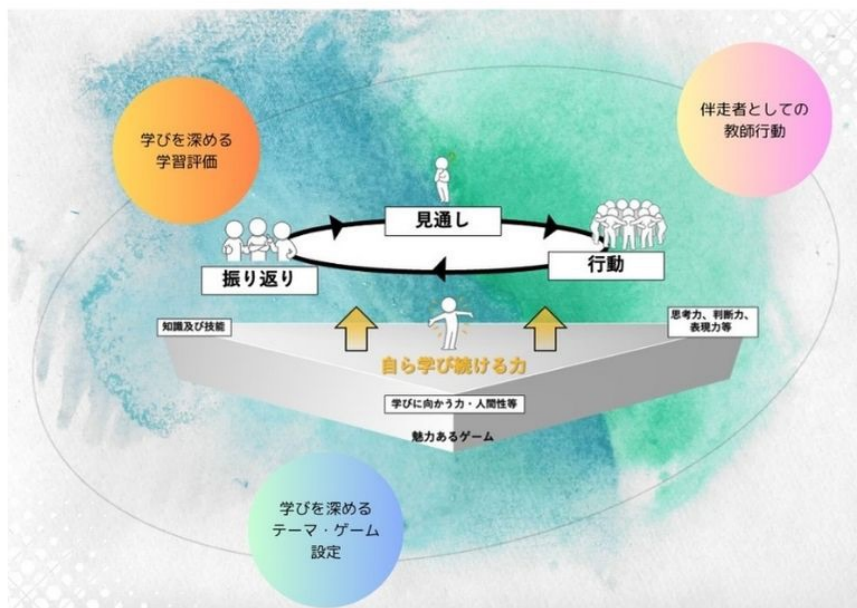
学びを深める
学習評価

伴走者としての
教師行動

見通し

振り返り

行動

知識及び技能

思考力、判断力、表現力等

自ら学び続ける力

学びに向かう力・人間性等

魅力あるゲーム

学びを深める
テーマ・ゲーム
設定